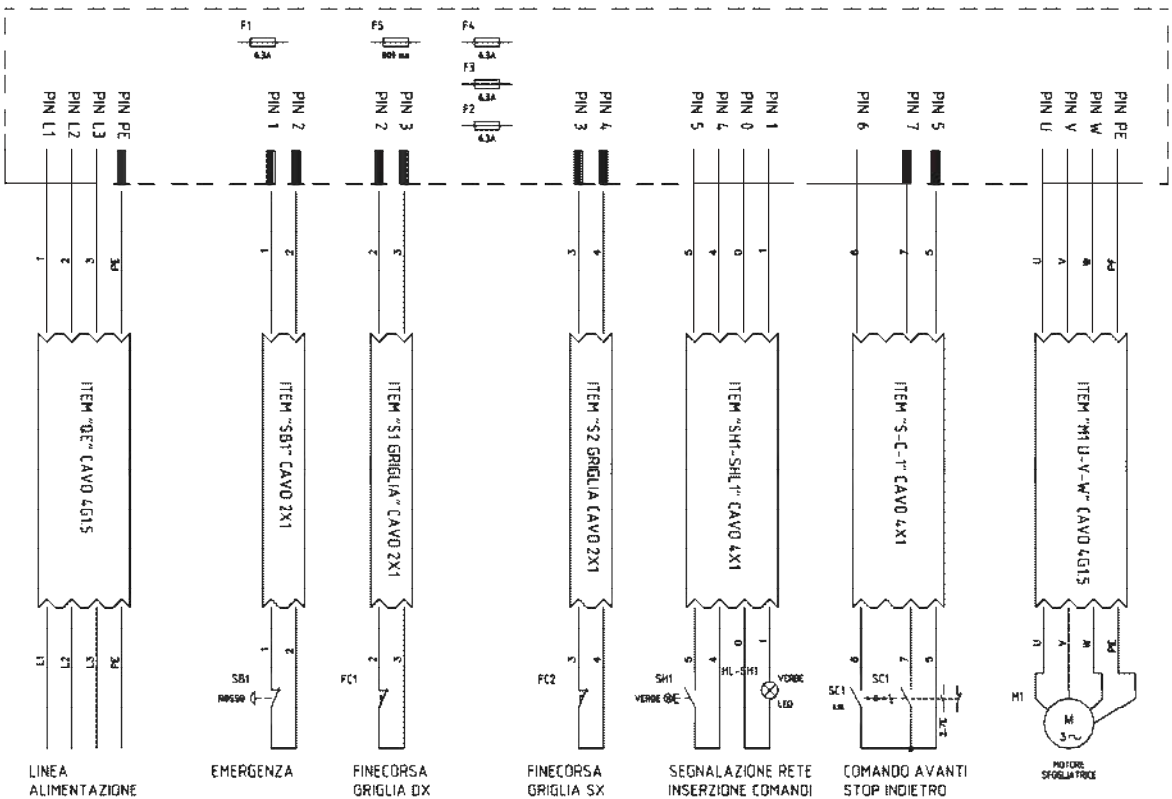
F1
6.3A
F5
800 mA
F4
6.3A
F3
6.3A
F2
6.3A

PIN L1
PIN L2
PIN L3
PIN PE
PIN 1
PIN 2
PIN 2
PIN 3
PIN 3
PIN 4
PIN 5
PIN 4
PIN 0
PIN 1
PIN 6
PIN 7
PIN 5
PIN U
PIN V
PIN W
PIN PE

1
2
3
PE
1
2
2
3
3
4
5
4
0
1
6
7
5
U
V
W
PE

ITEM "QE" CAVO 4G15
ITEM "SB1" CAVO 2X1
ITEM "S1 GRIGLIA" CAVO 2X1
ITEM "S2 GRIGLIA CAVO 2X1
ITEM "SH1-SHL1" CAVO 4X1
ITEM "S-C-1" CAVO 4X1
ITEM "M1 U-V-W" CAVO 4G15

L1
L2
L3
PE
1
2
SB1
ROSSO
2
3
FC1
3
4
FC2
5
4
0
1
SH1
VERDE
HL-SH1
VERDE
LED
6
7
5
SC1
SC1
U
V
W
PE
M1
M
3~

LINEA ALIMENTAZIONE
EMERGENZA
FINECORSA GRIGLIA DX
FINECORSA GRIGLIA SX
SEGNALAZIONE RETE INSERZIONE COMANDI
COMANDO AVANTI STOP INDIETRO
MOTORE SFOGLIATRICE